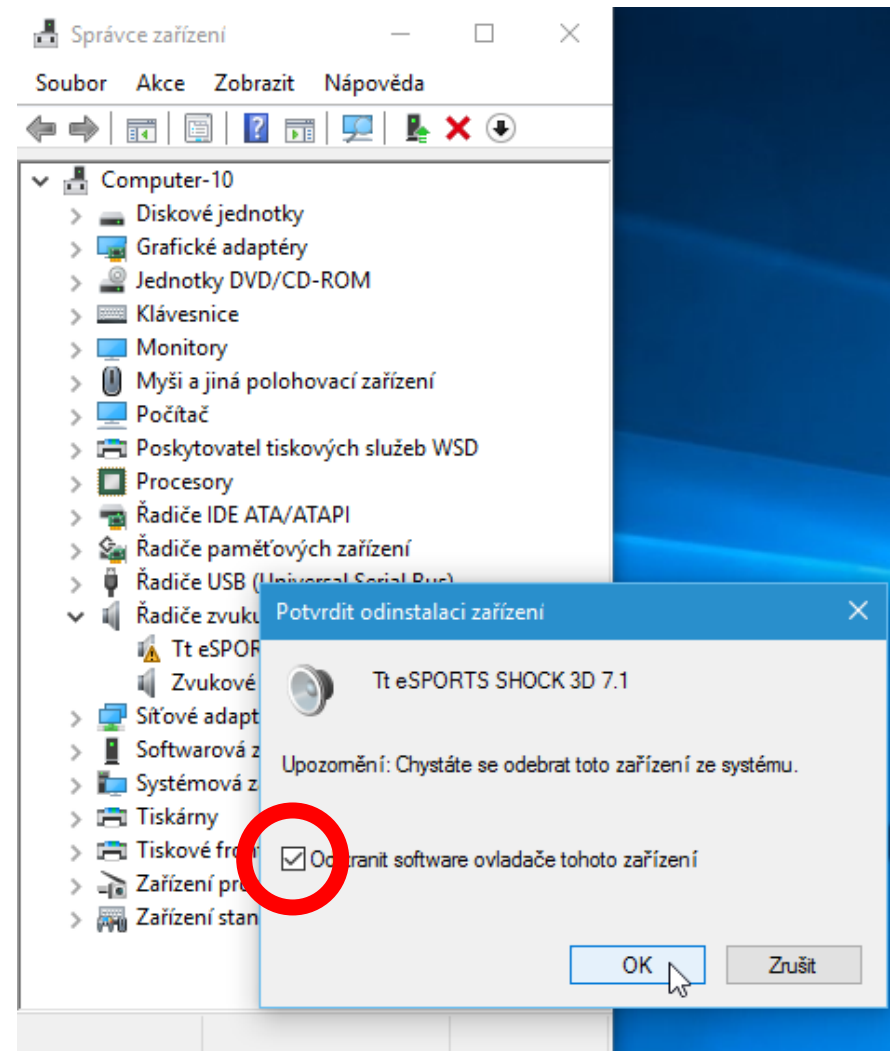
Správce zařízení

Soubor Akce Zobrazit Nápověda

Computer-10
Diskové jednotky
Grafické adaptéry
Jednotky DVD/CD-ROM
Klávesnice
Monitory
Myši a jiná polohovací zařízení
Počítač
Poskytovatel tiskových služeb WSD
Procesory
Řadiče IDE ATA/ATAPI
Řadiče paměťových zařízení
Řadiče USB (Universal Serial Bus)
Řadiče zvuku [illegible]
Tt eSPOR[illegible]
Zvukové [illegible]
Síťové adapt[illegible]
Softwarová z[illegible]
Systémová z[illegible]
Tiskárny
Tiskové fro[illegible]
Zařízení pr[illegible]
Zařízení stan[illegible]

Potvrdit odinstalaci zařízení

Tt eSPORTS SHOCK 3D 7.1

Upozornění: Chystáte se odebrat toto zařízení ze systému.

Od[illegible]ranit software ovladače tohoto zařízení

OK
Zrušit